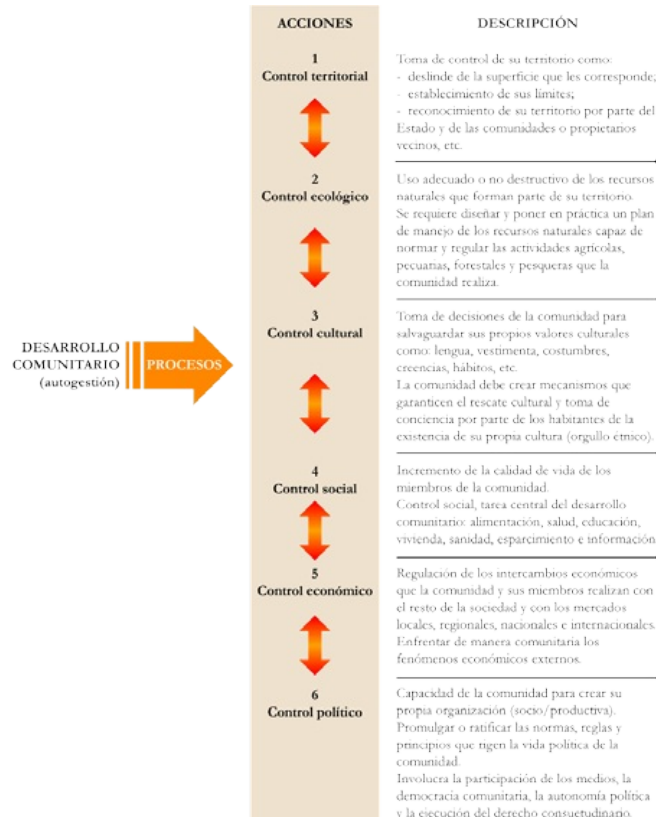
DESARROLLO COMUNITARIO (autogestión)

PROCESOS

| ACCIONES | DESCRIPCIÓN |
|---|---|
| 1 Control territorial | Toma de control de su territorio como: - deslinde de la superficie que les corresponde; - establecimiento de sus límites; - reconocimiento de su territorio por parte del Estado y de las comunidades o propietarios vecinos, etc. |
| 2 Control ecológico | Uso adecuado o no destructivo de los recursos naturales que forman parte de su territorio. Se requiere diseñar y poner en práctica un plan de manejo de los recursos naturales capaz de normar y regular las actividades agrícolas, pecuarias, forestales y pesqueras que la comunidad realiza. |
| 3 Control cultural | Toma de decisiones de la comunidad para salvaguardar sus propios valores culturales como: lengua, vestimenta, costumbres, creencias, hábitos, etc. La comunidad debe crear mecanismos que garanticen el rescate cultural y toma de conciencia por parte de los habitantes de la existencia de su propia cultura (orgullo étnico). |
| 4 Control social | Incremento de la calidad de vida de los miembros de la comunidad. Control social, tarea central del desarrollo comunitario: alimentación, salud, educación, vivienda, sanidad, esparcimiento e información |
| 5 Control económico | Regulación de los intercambios económicos que la comunidad y sus miembros realizan con el resto de la sociedad y con los mercados locales, regionales, nacionales e internacionales. Enfrentar de manera comunitaria los fenómenos económicos externos. |
| 6 Control político | Capacidad de la comunidad para crear su propia organización (socio/productiva). Promulgar o ratificar las normas, reglas y principios que rigen la vida política de la comunidad. Involucra la participación de los medios, la democracia comunitaria, la autonomía política y la ejecución del derecho consuetudinario. |